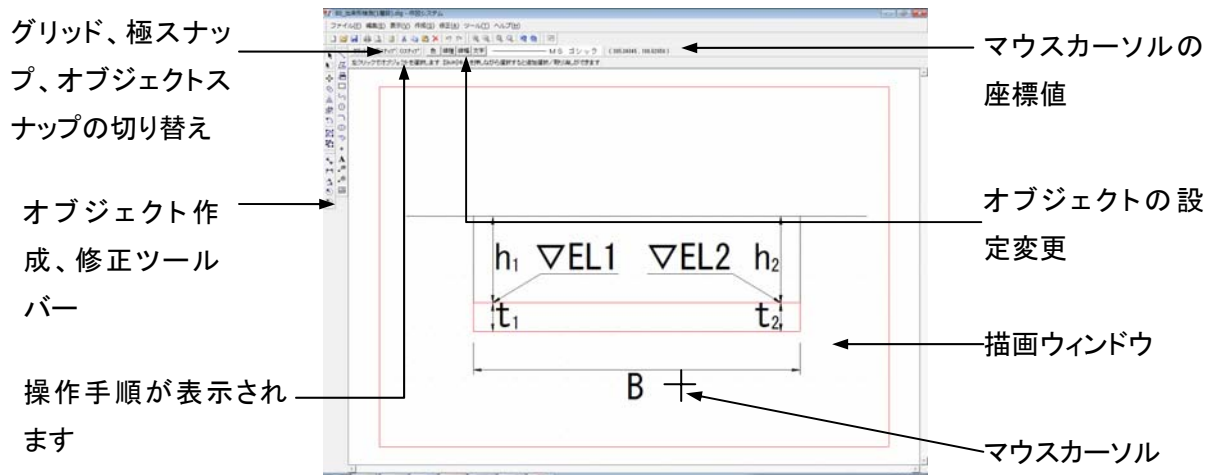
グリッド、極スナップ、オブジェクトスナップの切り替え

オブジェクト作成、修正ツールバー

操作手順が表示されます

マウスカーソルの座標値

オブジェクトの設定変更

描画ウィンドウ

マウスカーソル

ファイル(F) 編集(E) 表示(V) 作成(I) 修正(M) ツール(T) ヘルプ(H)

$h_1$ ▽EL1 ▽EL2 $h_2$

$t_1$ $t_2$

B